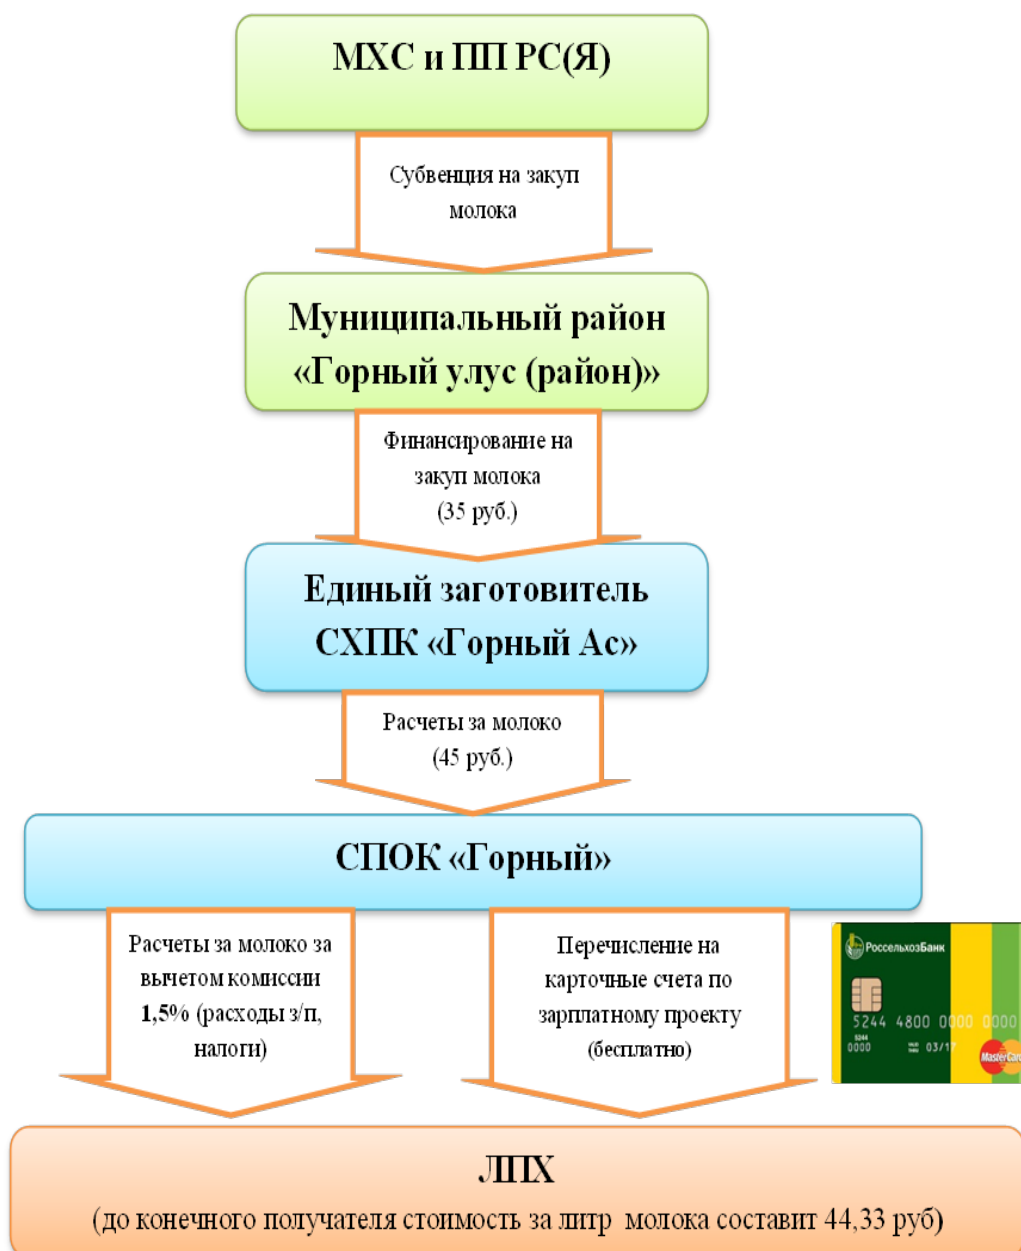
МХС и ПП РС(Я)

Субвенция на закуп молока

Муниципальный район «Горный улус (район)»

Финансирование на закуп молока (35 руб.)

Единый заготовитель СХПК «Горный Ас»

Расчеты за молоко (45 руб.)

СПОК «Горный»

Расчеты за молоко за вычетом комиссии 1,5% (расходы з/п, налоги)

Перечисление на карточные счета по зарплатному проекту (бесплатно)

РоссельхозБанк

5244 4800 0000 0000

0000 03/17

MasterCard

ЛПХ

(до конечного получателя стоимость за литр молока составит 44,33 руб)